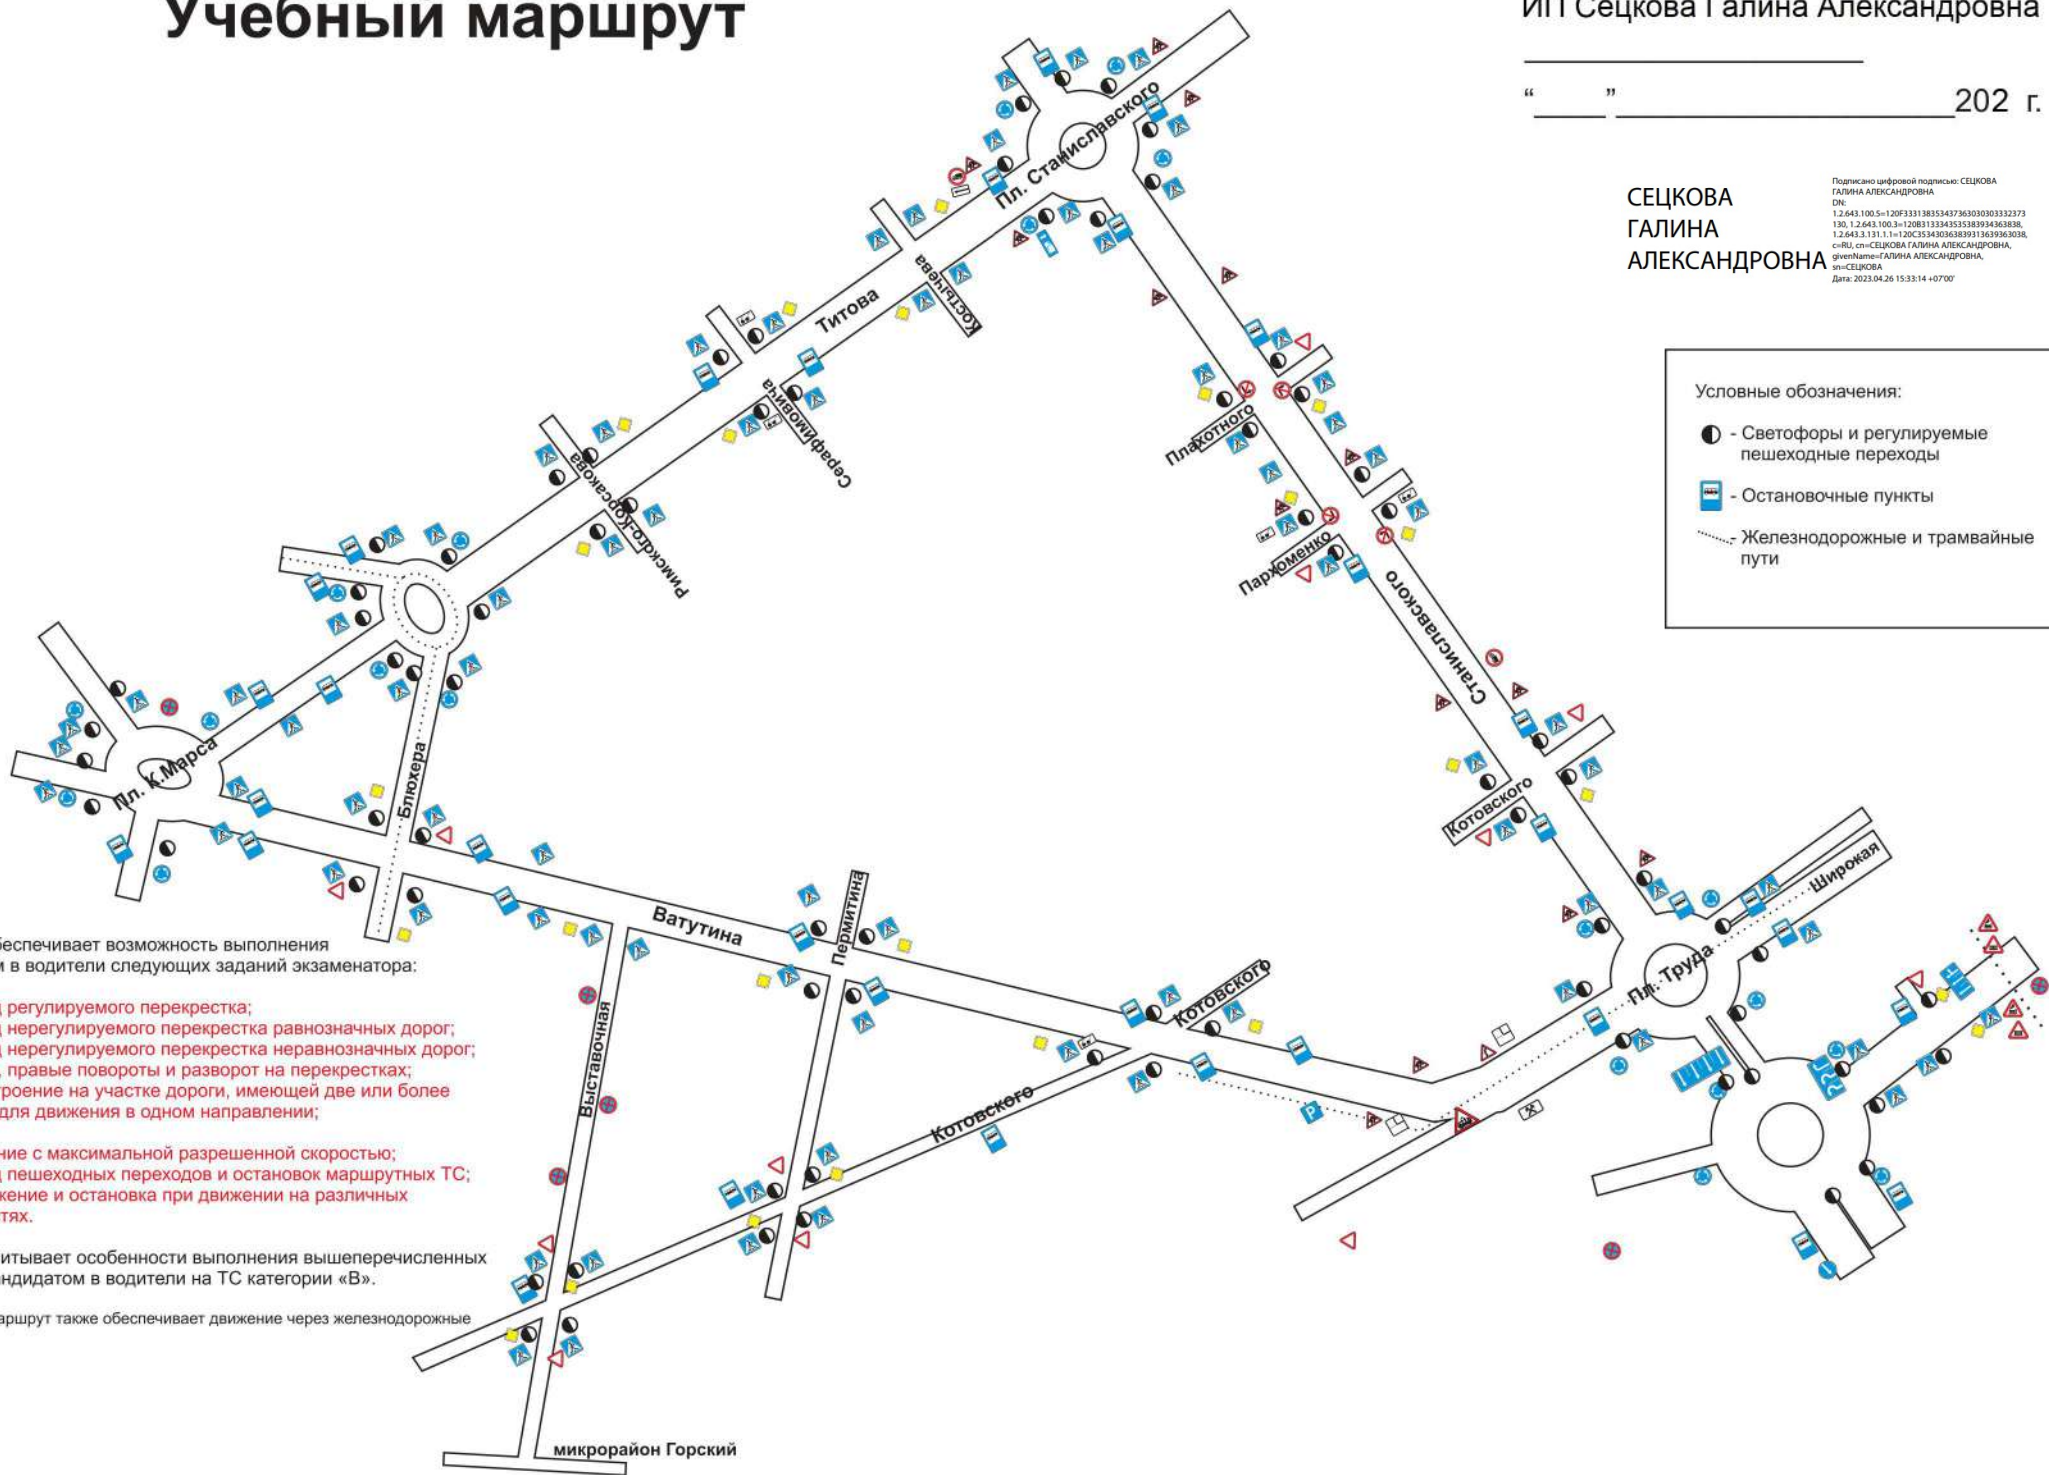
Учебный маршрут

ИП Сецкова Галина Александровна

"____"__________________202 г.

СЕЦКОВА ГАЛИНА АЛЕКСАНДРОВНА

Подписано цифровой подписью: СЕЦКОВА ГАЛИНА АЛЕКСАНДРОВНА
DN: 1.2.643.100.5=120F333138353437363030303332373130, 1.2.643.100.3=120B31333435353839343638 38, 1.2.643.3.131.1.1=120C353430363839313639363038, c=RU, cn=СЕЦКОВА ГАЛИНА АЛЕКСАНДРОВНА, givenName=ГАЛИНА АЛЕКСАНДРОВНА, sn=СЕЦКОВА
Дата: 2023.04.26 15:33:14 +07'00'

Условные обозначения:
- Светофоры и регулируемые пешеходные переходы
- Остановочные пункты
- Железнодорожные и трамвайные пути

Пл. Станиславского
Титова
Костычева
Серафимовича
Римского-Корсакова
Плахотного
Пархоменко
Станиславского
Котовского
Широкая
Пл. Труда
Пл. К.Маркса
Блюхера
Ватутина
Перммитина
Котовского
Котовского
Выставочная
микрорайон Горский

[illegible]беспечивает возможность выполнения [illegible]м в водители следующих заданий экзаменатора:

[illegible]д регулируемого перекрестка;
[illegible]д нерегулируемого перекрестка равнозначных дорог;
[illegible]д нерегулируемого перекрестка неравнозначных дорог;
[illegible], правые повороты и разворот на перекрестках;
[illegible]троение на участке дороги, имеющей две или более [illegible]для движения в одном направлении;

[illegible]ние с максимальной разрешенной скоростью;
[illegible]д пешеходных переходов и остановок маршрутных ТС;
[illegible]жение и остановка при движении на различных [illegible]тях.

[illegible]итывает особенности выполнения вышеперечисленных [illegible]ндидатом в водители на ТС категории «В».

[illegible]аршрут также обеспечивает движение через железнодорожные